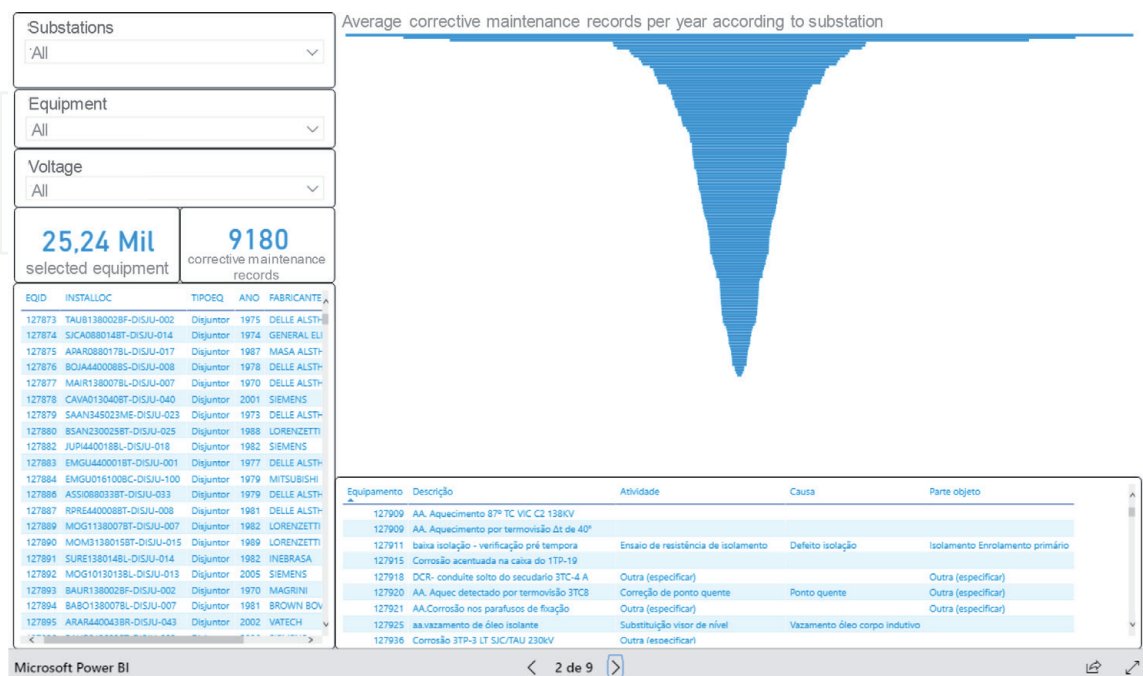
Substations
All

Equipment
All

Voltage
All

25,24 Mil
selected equipment

9180
corrective maintenance records

Average corrective maintenance records per year according to substation

| EQID | INSTALLOC | TIPOEQ | ANO | FABRICANTE |
|---|---|---|---|---|
| 127873 | TAUB138002BF-DISJU-002 | Disjuntor | 1975 | DELLE ALSTH |
| 127874 | SJCA088014BT-DISJU-014 | Disjuntor | 1974 | GENERAL ELI |
| 127875 | APAR088017BL-DISJU-017 | Disjuntor | 1987 | MASA ALSTH |
| 127876 | BOJA440008BS-DISJU-008 | Disjuntor | 1978 | DELLE ALSTH |
| 127877 | MAIR138007BL-DISJU-007 | Disjuntor | 1970 | DELLE ALSTH |
| 127878 | CAVA013040BT-DISJU-040 | Disjuntor | 2001 | SIEMENS |
| 127879 | SAAN345023ME-DISJU-023 | Disjuntor | 1973 | DELLE ALSTH |
| 127880 | BSAN230025BT-DISJU-025 | Disjuntor | 1988 | LORENZETTI |
| 127882 | JUPI440018BL-DISJU-018 | Disjuntor | 1982 | SIEMENS |
| 127883 | EMGU440001BT-DISJU-001 | Disjuntor | 1977 | DELLE ALSTH |
| 127884 | EMGU016100BC-DISJU-100 | Disjuntor | 1979 | MITSUBISHI |
| 127886 | ASSI088033BT-DISJU-033 | Disjuntor | 1979 | DELLE ALSTH |
| 127887 | RPRE440008BT-DISJU-008 | Disjuntor | 1981 | DELLE ALSTH |
| 127889 | MOG1138007BT-DISJU-007 | Disjuntor | 1982 | LORENZETTI |
| 127890 | MOM3138015BT-DISJU-015 | Disjuntor | 1989 | LORENZETTI |
| 127891 | SURE138014BL-DISJU-014 | Disjuntor | 1982 | INEBRASA |
| 127892 | MOG1013013BL-DISJU-013 | Disjuntor | 2005 | SIEMENS |
| 127893 | BAUR138002BF-DISJU-002 | Disjuntor | 1970 | MAGRINI |
| 127894 | BABO138007BL-DISJU-007 | Disjuntor | 1981 | BROWN BOV |
| 127895 | ARAR440043BR-DISJU-043 | Disjuntor | 2002 | VATECH |

| Equipamento | Descrição | Atividade | Causa | Parte objeto |
|---|---|---|---|---|
| 127909 | AA. Aquecimento 87º TC VIC C2 138KV | | | |
| 127909 | AA. Aquecimento por termovisão Δt de 40º | | | |
| 127911 | baixa isolação - verificação pré tempora | Ensaio de resistência de isolamento | Defeito isolação | Isolamento Enrolamento primário |
| 127915 | Corrosão acentuada na caixa do 1TP-19 | | | |
| 127918 | DCR- conduite solto do secudario 3TC-4 A | Outra (especificar) | | Outra (especificar) |
| 127920 | AA. Aquec detectado por termovisão 3TC8 | Correção de ponto quente | Ponto quente | Outra (especificar) |
| 127921 | AA.Corrosão nos parafusos de fixação | Outra (especificar) | | Outra (especificar) |
| 127925 | aa.vazamento de óleo isolante | Substituição visor de nível | Vazamento óleo corpo indutivo | |
| 127936 | Corrosão 3TP-3 LT SJC/TAU 230kV | Outra (especificar) | | |

Microsoft Power BI
2 de 9